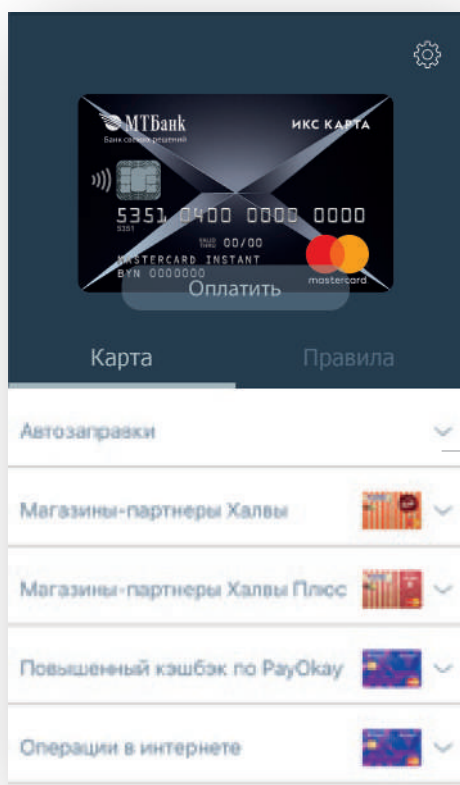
МТБанк
Банк своих решений
ИКС КАРТА
5351 0400 0000 0000
5351
VALID THRU 00/00
MASTERCARD INSTANT
BYN 0000000
mastercard
Оплатить

Карта
Правила

Автозаправки

Магазины-партнеры Халвы

Магазины-партнеры Халвы Плюс

Повышенный кэшбэк по PayOkay

Операции в интернете